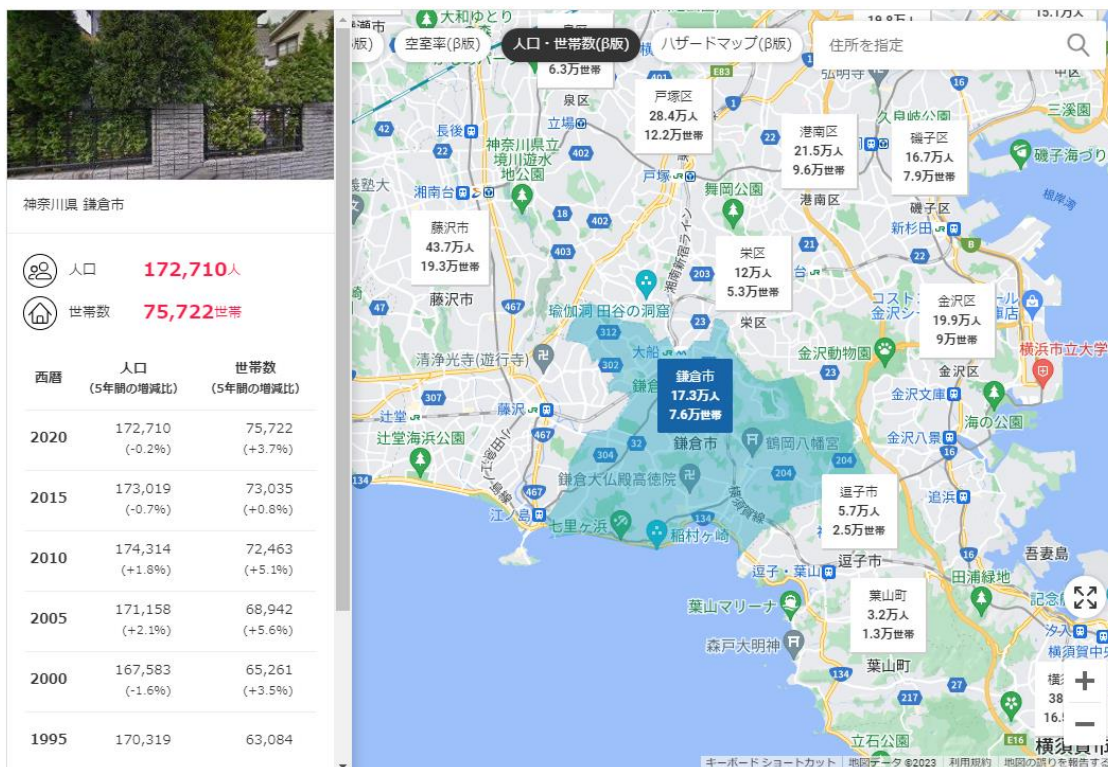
神奈川県 鎌倉市

人口 172,710人

世帯数 75,722世帯

| 西暦 | 人口 (5年間の増減比) | 世帯数 (5年間の増減比) |
|---|---|---|
| 2020 | 172,710 (-0.2%) | 75,722 (+3.7%) |
| 2015 | 173,019 (-0.7%) | 73,035 (+0.8%) |
| 2010 | 174,314 (+1.8%) | 72,463 (+5.1%) |
| 2005 | 171,158 (+2.1%) | 68,942 (+5.6%) |
| 2000 | 167,583 (-1.6%) | 65,261 (+3.5%) |
| 1995 | 170,319 | 63,084 |

版) 空室率(β版) 人口・世帯数(β版) ハザードマップ(β版) 住所を指定

6.3万世帯
泉区
戸塚区 28.4万人 12.2万世帯
港南区 21.5万人 9.6万世帯
磯子区 16.7万人 7.9万世帯
藤沢市 43.7万人 19.3万世帯
栄区 12万人 5.3万世帯
金沢区 19.9万人 9万世帯
鎌倉市 17.3万人 7.6万世帯
逗子市 5.7万人 2.5万世帯
葉山町 3.2万人 1.3万世帯

大和ゆとり
長後
神奈川県立境川遊水地公園
湘南台
戸塚
舞岡公園
港南区
磯子区
新杉田
磯子海づり
三溪園
弘明寺
藤沢市
瑜伽洞 田谷の洞窟
栄区
大船
金沢動物園
金沢区
横浜市立大学
清浄光寺(遊行寺)
藤沢
辻堂
辻堂海浜公園
鎌倉市
鶴岡八幡宮
金沢文庫
金沢八景
海の公園
鎌倉大仏殿高徳院
江ノ島
七里ヶ浜
稲村ヶ崎
追浜
逗子市
逗子・葉山
田浦緑地
吾妻島
葉山マリーナ
森戸大明神
葉山町
横須賀中央
立石公園
横須賀市
キーボード ショートカット 地図データ ©2023 利用規約 地図の誤りを報告する